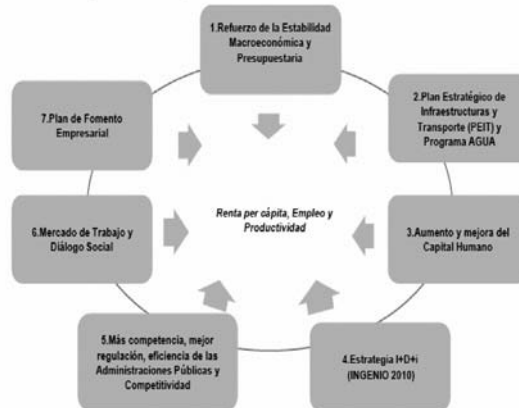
1.Refuerzo de la Estabilidad Macroeconómica y Presupuestaria

2.Plan Estratégico de Infraestructuras y Transporte (PEIT) y Programa AGUA

3.Aumento y mejora del Capital Humano

4.Estrategia I+D+i (INGENIO 2010)

5.Más competencia, mejor regulación, eficiencia de las Administraciones Públicas y Competitividad

6.Mercado de Trabajo y Diálogo Social

7.Plan de Fomento Empresarial

Renta per cápita, Empleo y Productividad